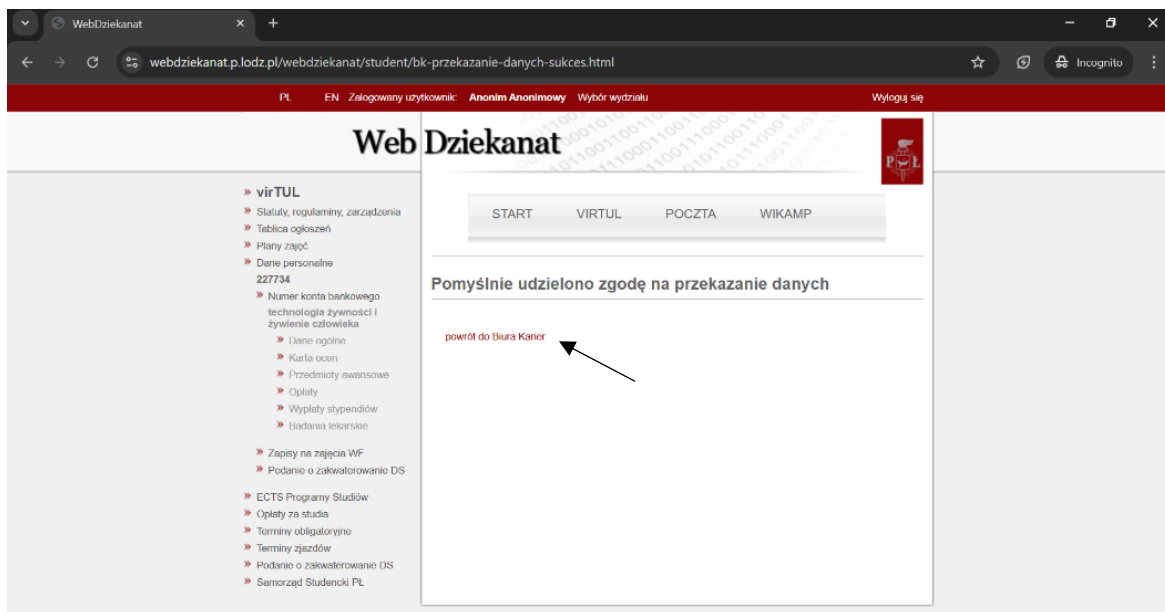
WebDziekanat
webdziekanat.p.lodz.pl/webdziekanat/student/bk-przekazanie-danych-sukces.html
Incognito

PL EN Zalogowany użytkownik: Anonim Anonimowy Wybór wydziału Wyloguj się

Web Dziekanat

PŁ

» virTUL
» Statuty, regulaminy, zarządzenia
» Tablica ogłoszeń
» Plany zajęć
» Dane personalne
227734
» Numer konta bankowego
technologia żywności i żywienie człowieka
» Dane ogólne
» Karta ocen
» Przedmioty awansowe
» Opłaty
» Wypłaty stypendiów
» Badania lekarskie
» Zapisy na zajęcia WF
» Podanie o zakwaterowanie DS
» ECTS Programy Studiów
» Opłaty za studia
» Terminy obligatoryjne
» Terminy zjazdów
» Podanie o zakwaterowanie DS
» Samorząd Studencki PŁ

START VIRTUL POCZTA WIKAMP

Pomyślnie udzielono zgodę na przekazanie danych

powrót do Biura Karier